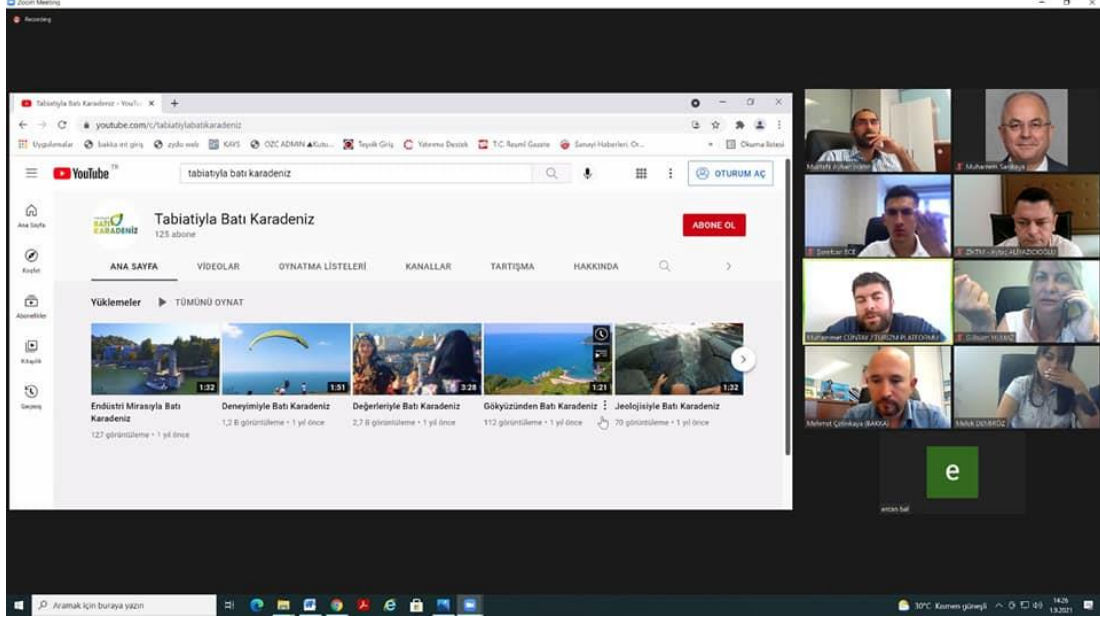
Zoom Meeting

Recording

Tabiatıyla Batı Karadeniz - YouTube

youtube.com/c/tabiatiylabatikaradeniz

Uygulamalar bakka int giriş zydu web KAYS OZC ADMIN Teşvik Giriş Yatırıma Destek T.C. Resmi Gazete Sanayi Haberleri Okuma listesi

YouTube TR

tabiatıyla batı karadeniz

OTURUM AÇ

Ana Sayfa

Keşfet

Abonelikler

Kitaplık

Geçmiş

Tabiatıyla Batı Karadeniz
125 abone

ABONE OL

ANA SAYFA VİDEOLAR OYNATMA LİSTELERİ KANALLAR TARTIŞMA HAKKINDA

Yüklemeler TÜMÜNÜ OYNAT

1:32
Endüstri Mirasıyla Batı Karadeniz
127 görüntüleme • 1 yıl önce

1:51
Deneyimiyle Batı Karadeniz
1,2 B görüntüleme • 1 yıl önce

3:28
Değerleriyle Batı Karadeniz
2,7 B görüntüleme • 1 yıl önce

1:21
Gökyüzünden Batı Karadeniz
112 görüntüleme • 1 yıl önce

1:32
Jeolojisiyle Batı Karadeniz
70 görüntüleme • 1 yıl önce

Mustafa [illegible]

Muharrem Sarıkaya

Şenbay ECE

ZKTM - Aytaç ALPAZICIOĞLU

Muhammet CONTAY / TURİZM PLATFORMU

Gülsüm YILMAZ

Mehmet Çetinkaya (BAKKA)

Melek DEMİRÖZ

e

ercan bal

Aramak için buraya yazın

30°C Kısmen güneşli

14:26
1.9.2021